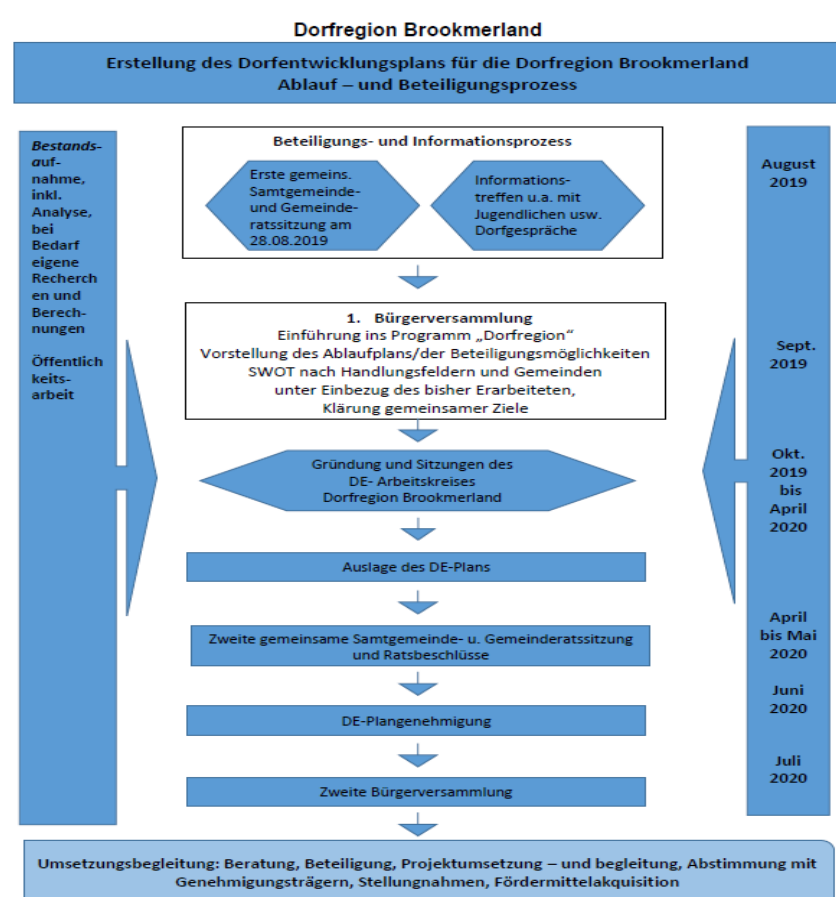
Dorfregion Brookmerland

Erstellung des Dorfentwicklungsplans für die Dorfregion Brookmerland
Ablauf – und Beteiligungsprozess

Bestandsaufnahme, inkl. Analyse, bei Bedarf eigene Recherchen und Berechnungen

Öffentlichkeitsarbeit

Beteiligungs- und Informationsprozess

Erste gemeins. Samtgemeinde- und Gemeinderatssitzung am 28.08.2019

Informationstreffen u.a. mit Jugendlichen usw. Dorfgespräche

1. Bürgerversammlung
Einführung ins Programm „Dorfregion"
Vorstellung des Ablaufplans/der Beteiligungsmöglichkeiten
SWOT nach Handlungsfeldern und Gemeinden
unter Einbezug des bisher Erarbeiteten,
Klärung gemeinsamer Ziele

Gründung und Sitzungen des DE- Arbeitskreises Dorfregion Brookmerland

Auslage des DE-Plans

Zweite gemeinsame Samtgemeinde- u. Gemeinderatssitzung und Ratsbeschlüsse

DE-Plangenehmigung

Zweite Bürgerversammlung

August 2019

Sept. 2019

Okt. 2019 bis April 2020

April bis Mai 2020

Juni 2020

Juli 2020

Umsetzungsbegleitung: Beratung, Beteiligung, Projektumsetzung – und begleitung, Abstimmung mit Genehmigungsträgern, Stellungnahmen, Fördermittelakquisition